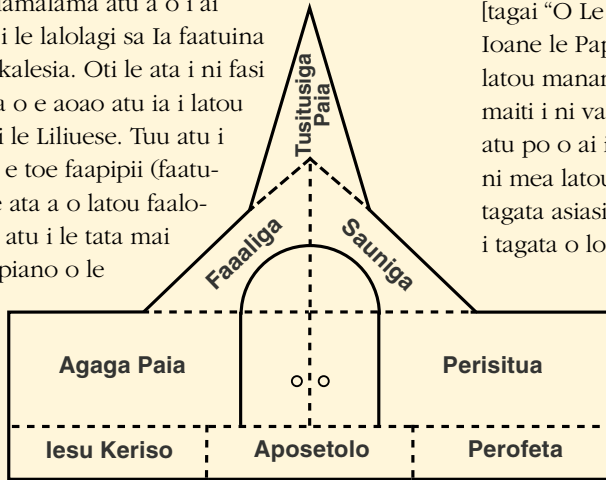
amalama atu a o i ai

i le lalolagi sa Ia faatuina

kalesia. Oti le ata i ni fasi

a o e aoao atu ia i latou

i le Liliuese. Tuu atu i

e toe faapipii (faatu-

e ata a o latou faalo-

atu i le tata mai

piano o le

[tagai "O Le

Ioane le Pap

latou manan

maiti i ni va

atu po o ai i

ni mea latou

tagata asiasi

i tagata o lo

Tusitusiga Paia

Faaliga

Sauniga

Agaga Paia

Perisitua

Iesu Keriso

Aposetolo

Perofeta